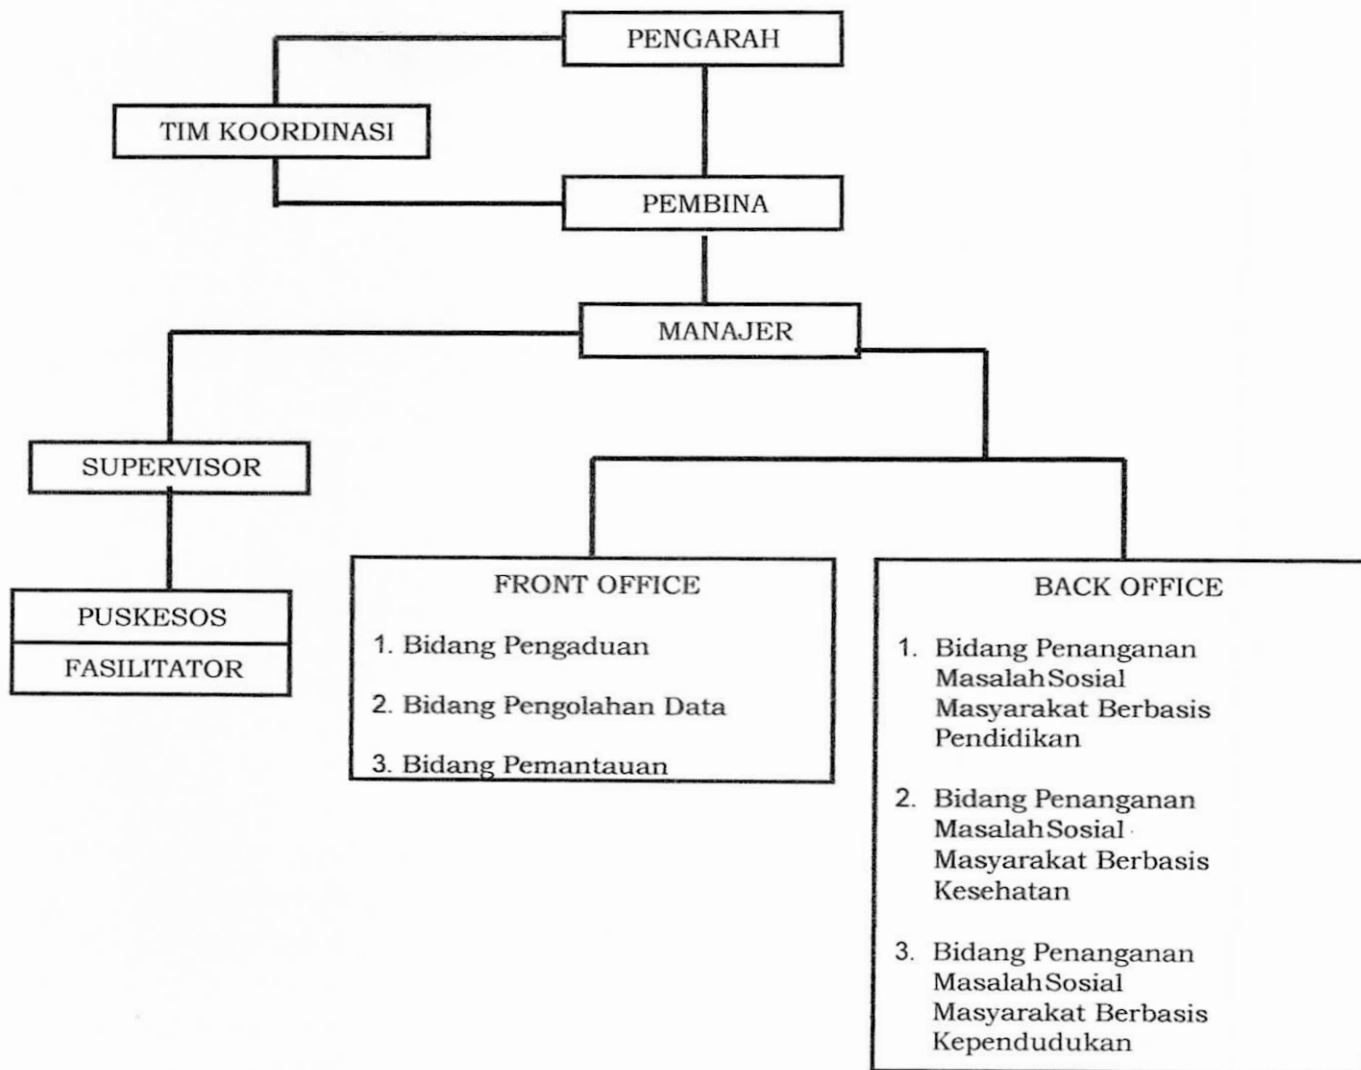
PENGARAH

TIM KOORDINASI

PEMBINA

MANAJER

SUPERVISOR

PUSKESOS

FASILITATOR

FRONT OFFICE

1. Bidang Pengaduan

2. Bidang Pengolahan Data

3. Bidang Pemantauan

BACK OFFICE

1. Bidang Penanganan MasalahSosial Masyarakat Berbasis Pendidikan

2. Bidang Penanganan MasalahSosial Masyarakat Berbasis Kesehatan

3. Bidang Penanganan MasalahSosial Masyarakat Berbasis Kependudukan